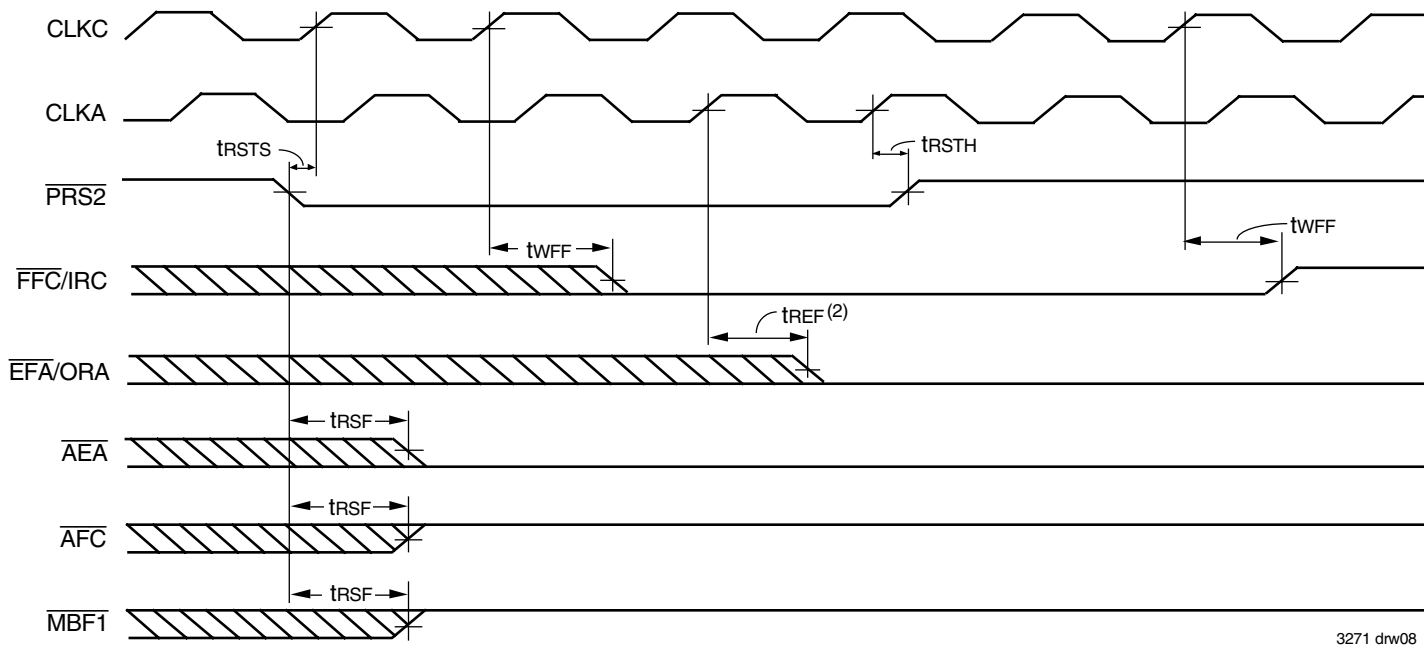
CLKC

CLKA

$t_{RSTS}$

$t_{RSTH}$

$\overline{PRS2}$

$t_{WFF}$

$t_{WFF}$

$\overline{FFC}$/IRC

$t_{REF}^{(2)}$

$\overline{EFA}$/ORA

$t_{RSF}$

$\overline{AEA}$

$t_{RSF}$

$\overline{AFC}$

$t_{RSF}$

$\overline{MBF1}$

3271 drw08